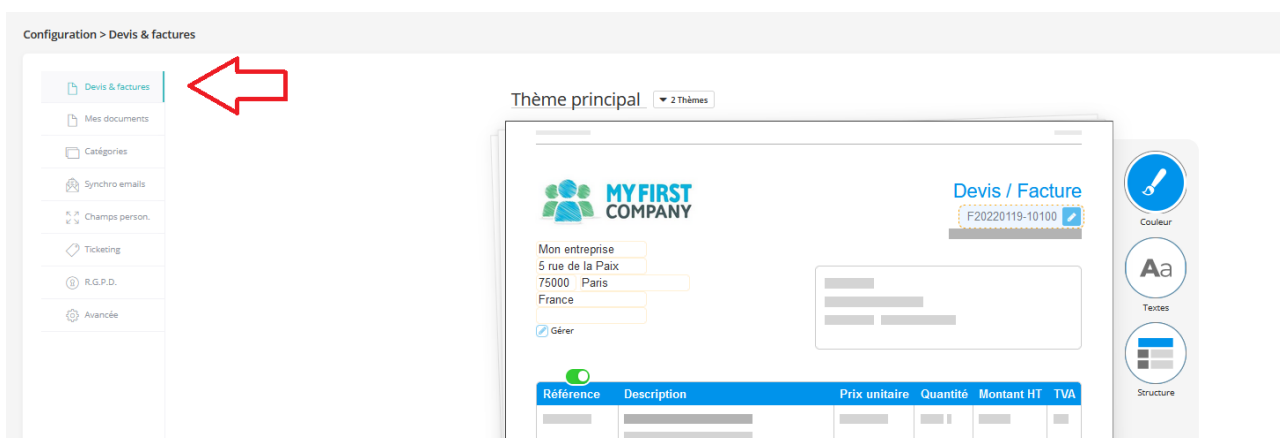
Configuration > Devis & factures

Devis & factures
Mes documents
Catégories
Synchro emails
Champs person.
Ticketing
R.G.P.D.
Avancée

Thème principal
2 Thèmes

MY FIRST COMPANY

Devis / Facture
F20220119-10100

Mon entreprise
5 rue de la Paix
75000 Paris
France

Gérer

| Référence | Description | Prix unitaire | Quantité | Montant HT | TVA |
|---|---|---|---|---|---|

Couleur
Aa
Textes
Structure